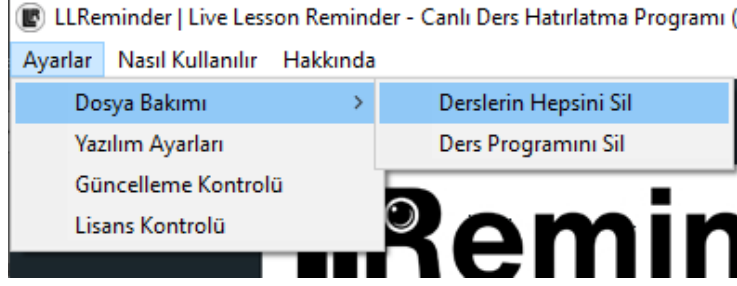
LLReminder | Live Lesson Reminder - Canlı Ders Hatırlatma Programı (

Ayarlar Nasıl Kullanılır Hakkında

Dosya Bakımı >
Yazılım Ayarları
Güncelleme Kontrolü
Lisans Kontrolü

Derslerin Hepsini Sil
Ders Programını Sil

Remin